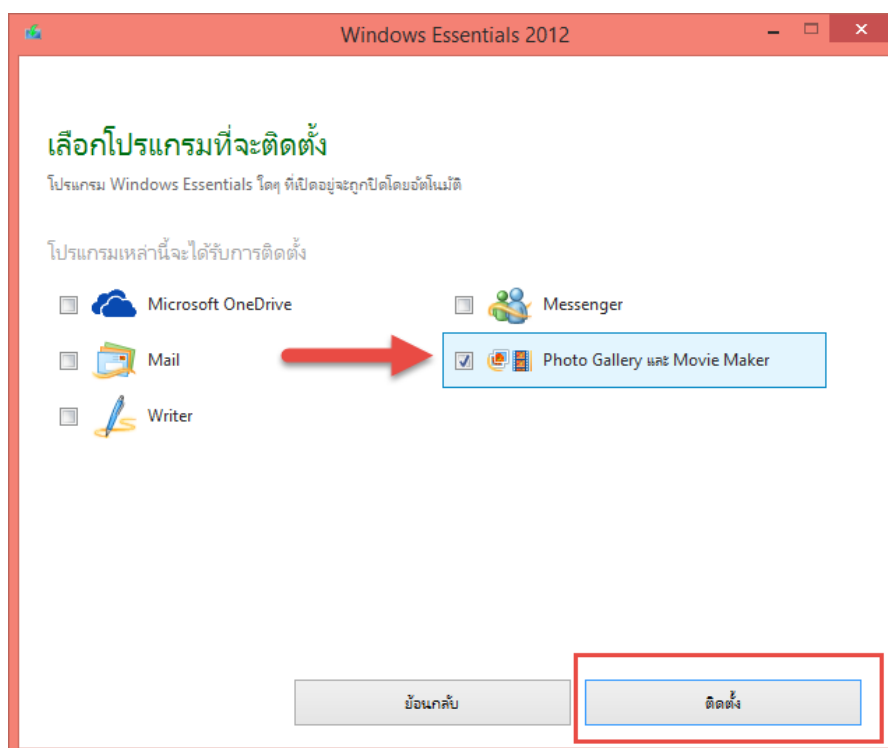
Windows Essentials 2012

เลือกโปรแกรมที่จะติดตั้ง

โปรแกรม Windows Essentials ใดๆ ที่เปิดอยู่จะถูกปิดโดยอัตโนมัติ

โปรแกรมเหล่านี้จะได้รับการติดตั้ง

Microsoft OneDrive

Messenger

Mail

Photo Gallery และ Movie Maker

Writer

ย้อนกลับ

ติดตั้ง